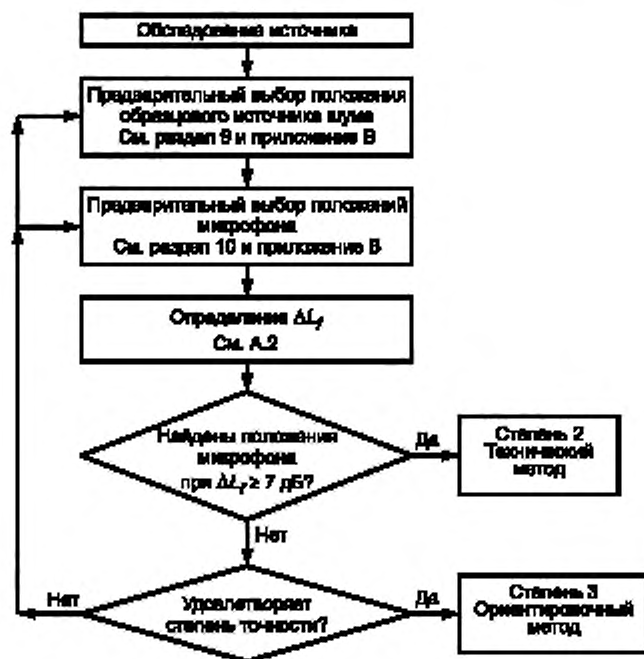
Обследование источника

Предварительный выбор положения образцового источника шума
См. раздел 9 и приложение В

Предварительный выбор положений микрофона
См. раздел 10 и приложение В

Определение $\Delta L_f$
См. А.2

Найдены положения микрофона при $\Delta L_f \geq 7$ дБ?

Да

Степень 2
Технический метод

Нет

Нет

Удовлетворяет степень точности?

Да

Степень 3
Ориентировочный метод